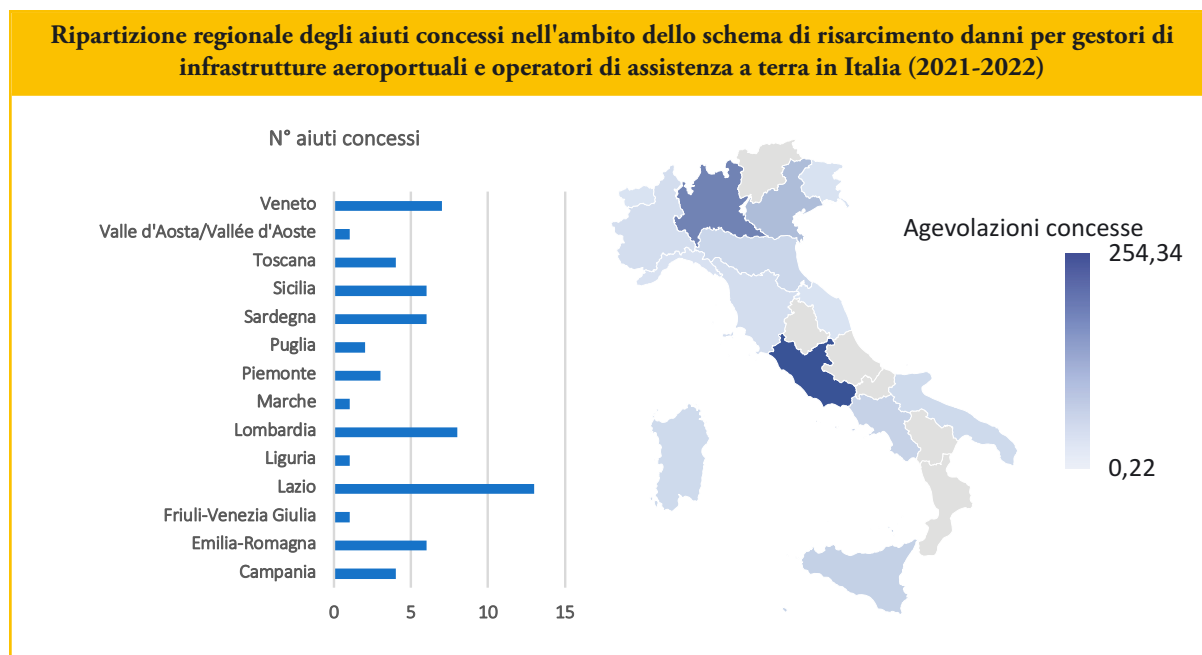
Ripartizione regionale degli aiuti concessi nell'ambito dello schema di risarcimento danni per gestori di infrastrutture aeroportuali e operatori di assistenza a terra in Italia (2021-2022)

N° aiuti concessi

Veneto
Valle d'Aosta/Vallée d'Aoste
Toscana
Sicilia
Sardegna
Puglia
Piemonte
Marche
Lombardia
Liguria
Lazio
Friuli-Venezia Giulia
Emilia-Romagna
Campania

0 5 10 15

Agevolazioni concesse
254,34
0,22